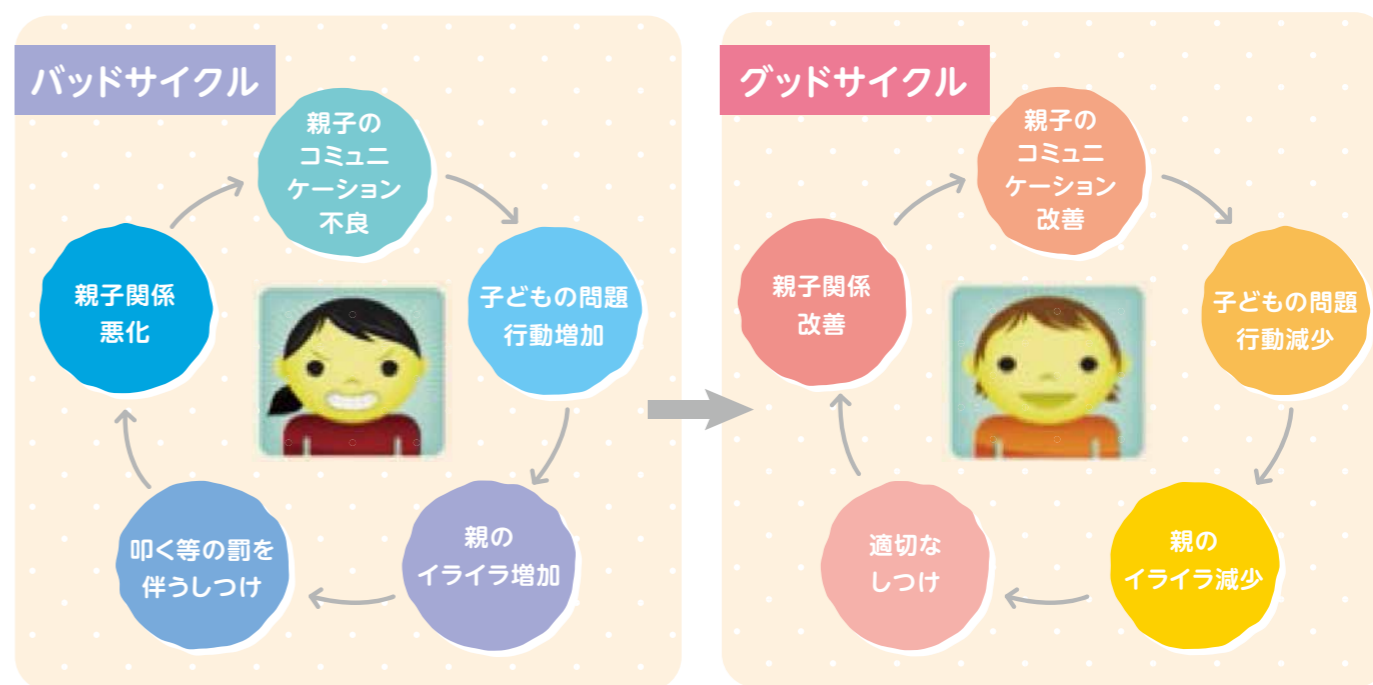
バッドサイクル

親子のコミュニケーション不良

子どもの問題行動増加

親のイライラ増加

叩く等の罰を伴うしつけ

親子関係悪化

グッドサイクル

親子のコミュニケーション改善

子どもの問題行動減少

親のイライラ減少

適切なしつけ

親子関係改善